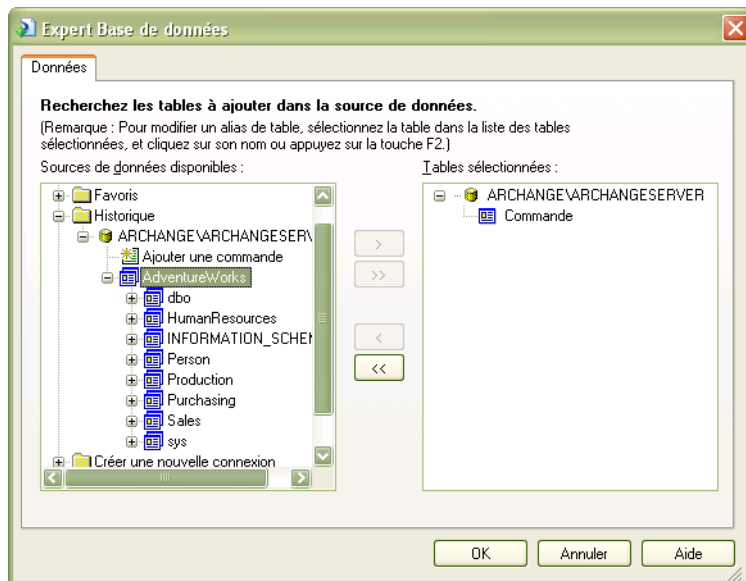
Expert Base de données

Données

Recherchez les tables à ajouter dans la source de données.

(Remarque : Pour modifier un alias de table, sélectionnez la table dans la liste des tables sélectionnées, et cliquez sur son nom ou appuyez sur la touche F2.)

Sources de données disponibles :

Favoris
Historique
ARCHANGE\ARCHANGESERV
Ajouter une commande
AdventureWorks
dbo
HumanResources
INFORMATION_SCHEI
Person
Production
Purchasing
Sales
sys
Créer une nouvelle connexion

>
>>
<
<<

Tables sélectionnées :

ARCHANGE\ARCHANGESERVER
Commande

OK
Annuler
Aide